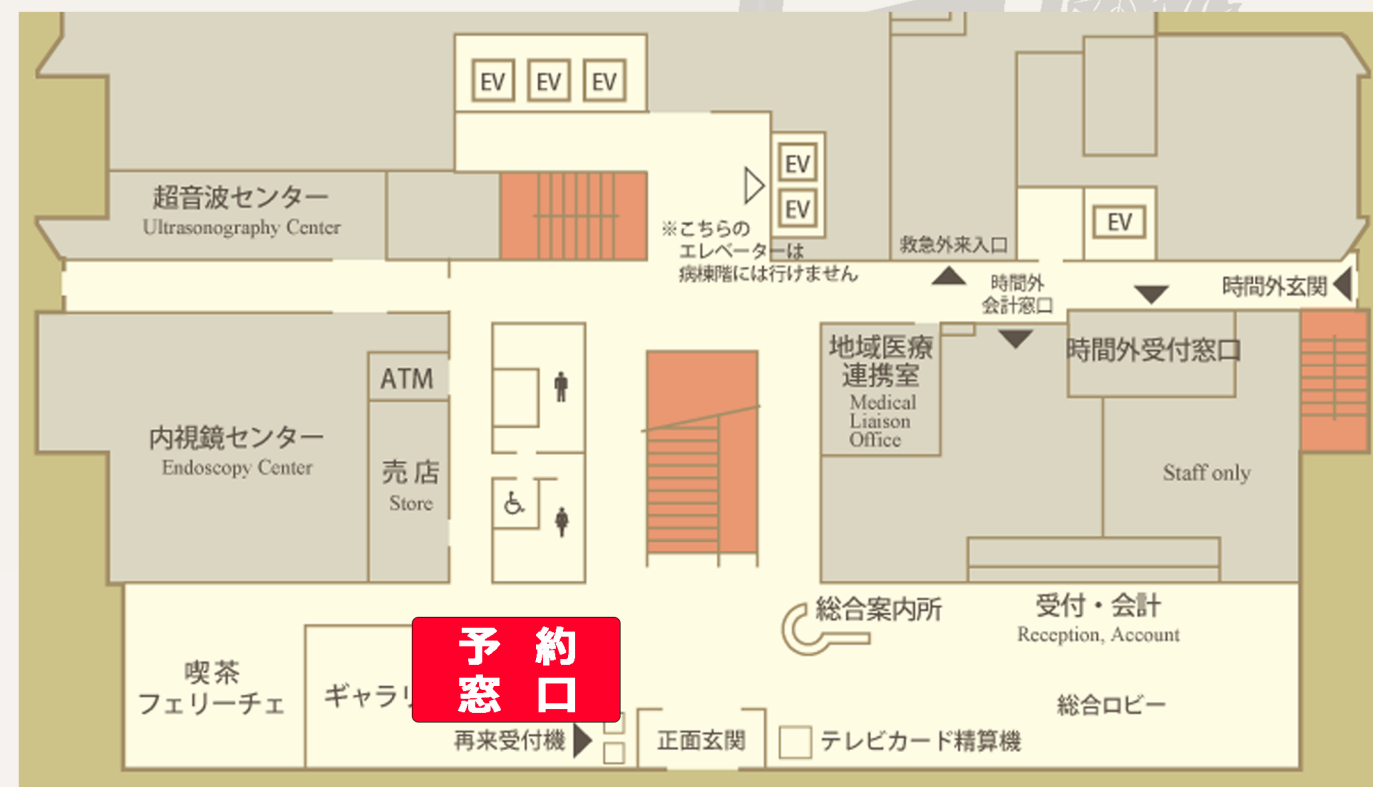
EV EV EV

EV
EV

EV

超音波センター
Ultrasonography Center

※こちらの
エレベーターは
病棟階には行けません

救急外来入口

時間外
会計窓口

時間外玄関

地域医療
連携室
Medical
Liaison
Office

時間外受付窓口

ATM

内視鏡センター
Endoscopy Center

売店
Store

Staff only

総合案内所

受付・会計
Reception, Account

予約
窓口

喫茶
フェリーチェ

ギャラリ

総合ロビー

再来受付機

正面玄関

テレビカード精算機